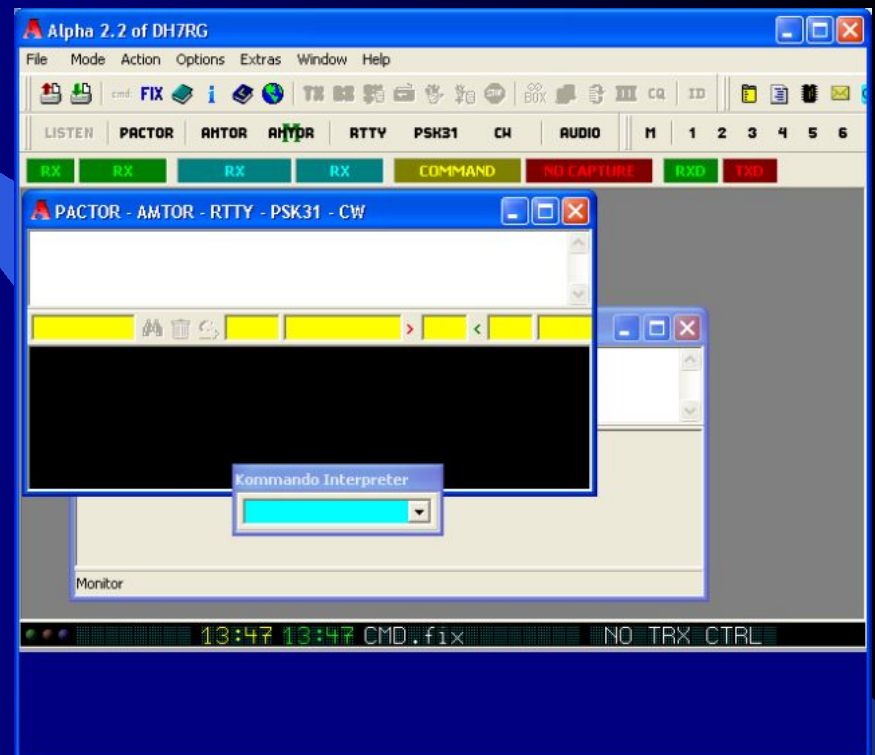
Alpha 2.2 of DH7RG

File Mode Action Options Extras Window Help

cmd: FIX i TX BOX CQ ID

LISTEN PACTOR AMTOR AMTOR RTTY PSK31 CW AUDIO M 1 2 3 4 5 6

RX RX RX RX COMMAND NO CAPTURE RXD TXD

PACTOR - AMTOR - RTTY - PSK31 - CW

> <

Kommando Interpreter

Monitor

13:47 13:47 CMD.fix NO TRX CTRL